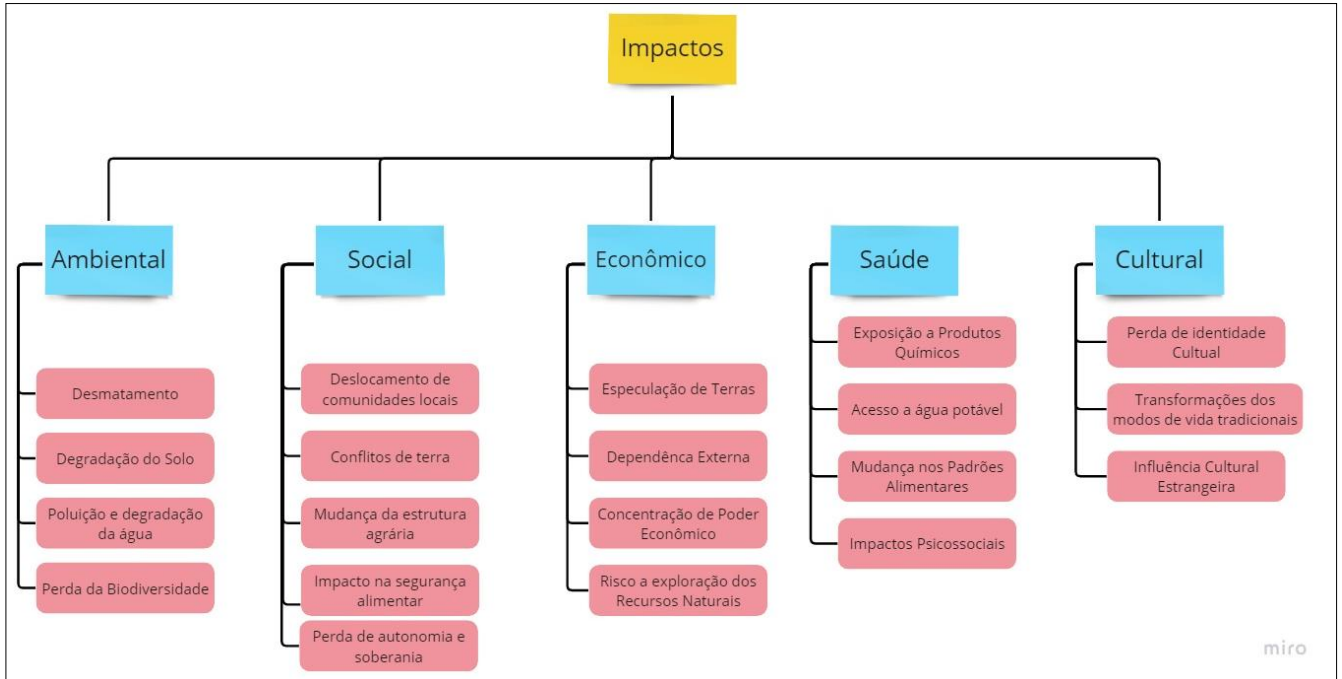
Impactos

Ambiental

Desmatamento

Degradação do Solo

Poluição e degradação da água

Perda da Biodiversidade

Social

Deslocamento de comunidades locais

Conflitos de terra

Mudança da estrutura agrária

Impacto na segurança alimentar

Perda de autonomia e soberania

Econômico

Especulação de Terras

Dependência Externa

Concentração de Poder Econômico

Risco a exploração dos Recursos Naturais

Saúde

Exposição a Produtos Químicos

Acesso a água potável

Mudança nos Padrões Alimentares

Impactos Psicossociais

Cultural

Perda de identidade Cultual

Transformações dos modos de vida tradicionais

Influência Cultural Estrangeira

miro